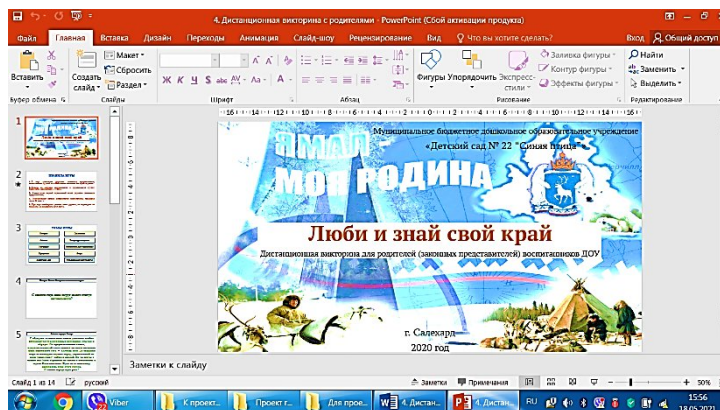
4. Дистанционная викторина с родителями - PowerPoint (Сбой активации продукта)

Файл Главная Вставка Дизайн Переходы Анимация Слайд-шоу Рецензирование Вид Что вы хотите сделать? Вход Общий доступ

Вставить Создать слайд Макет Сбросить Раздел Буфер обмена Слайды Шрифт Абзац Фигуры Упорядочить Экспресс-стили Заливка фигуры Контур фигуры Эффекты фигуры Рисование Найти Заменить Выделить Редактирование

1
2
3
4
5

Муниципальное бюджетное дошкольное образовательное учреждение
«Детский сад № 22 "Синяя птица"»

Ямал мой родина

Люби и знай свой край
Дистанционная викторина для родителей (законных представителей) воспитанников ДОУ

г. Салехард
2020 год

Заметки к слайду

Слайд 1 из 14 русский Заметки Примечания 50%

Viber К проект... Проект г... Для прое... 4. Дистан... 4. Дистан... RU 15:56 18.05.2020